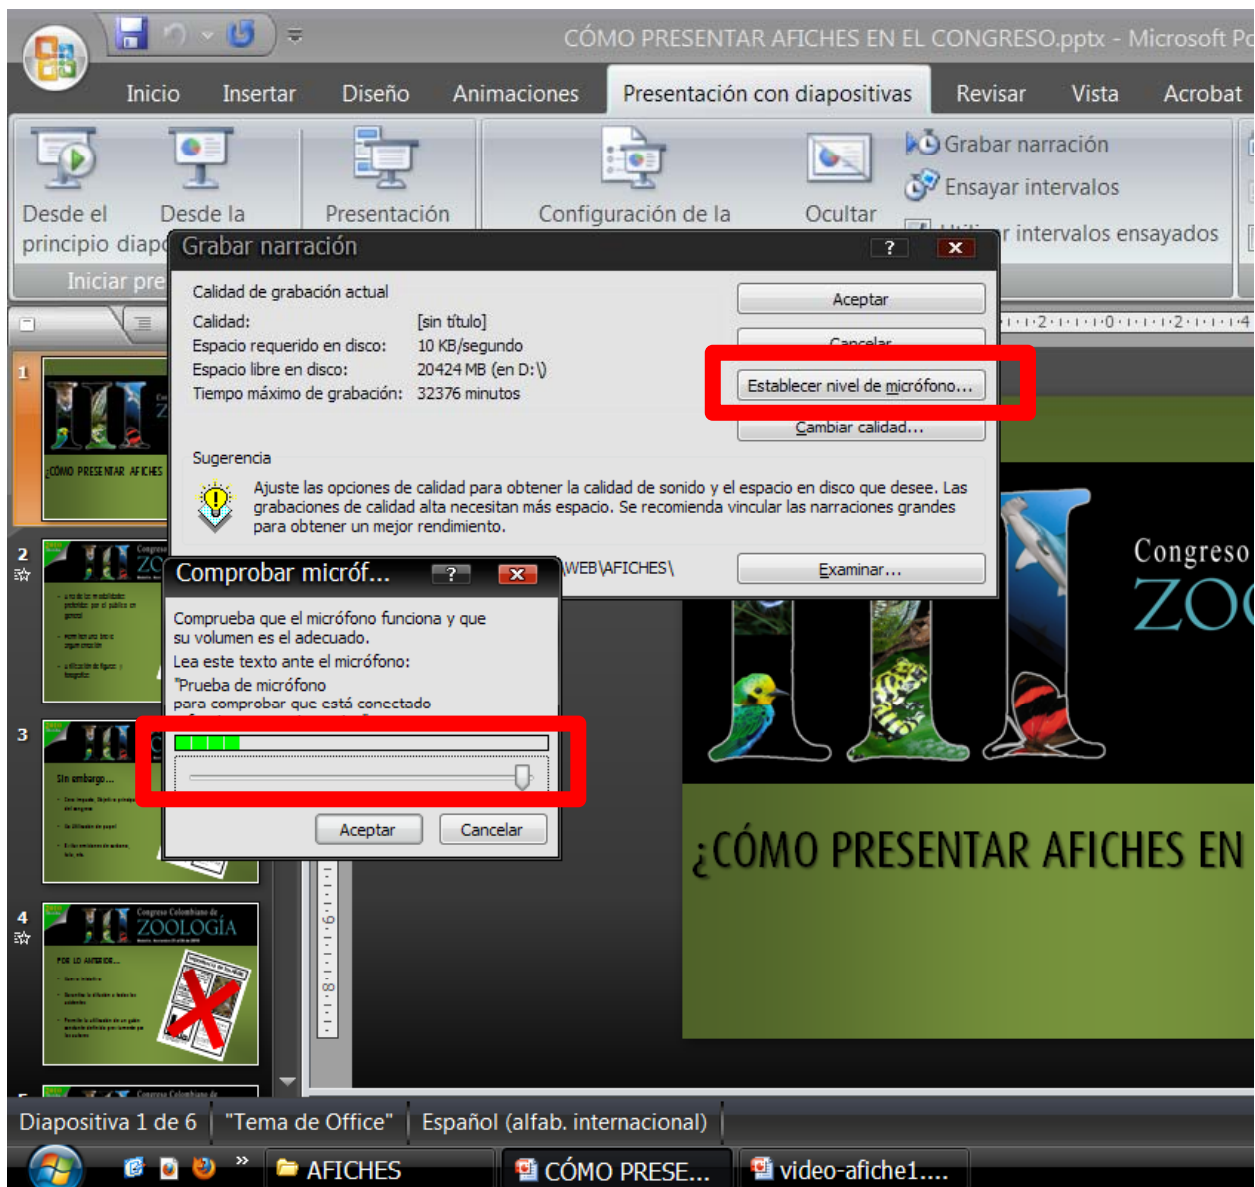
CÓMO PRESENTAR AFICHES EN EL CONGRESO.pptx - Microsoft Po

Inicio Insertar Diseño Animaciones Presentación con diapositivas Revisar Vista Acrobat

Desde el principio Desde la diapo Presentación Configuración de la Ocultar Grabar narración Ensayar intervalos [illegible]r intervalos ensayados

Iniciar pre

Grabar narración ? ✕

Calidad de grabación actual

| | |
|---|---|
| Calidad: | [sin título] |
| Espacio requerido en disco: | 10 KB/segundo |
| Espacio libre en disco: | 20424 MB (en D:\) |
| Tiempo máximo de grabación: | 32376 minutos |

Aceptar
Cancelar
Establecer nivel de micrófono...
Cambiar calidad...

Sugerencia

Ajuste las opciones de calidad para obtener la calidad de sonido y el espacio en disco que desee. Las grabaciones de calidad alta necesitan más espacio. Se recomienda vincular las narraciones grandes para obtener un mejor rendimiento.

\WEB\AFICHES\
Examinar...

Comprobar micróf... ? ✕

Comprueba que el micrófono funciona y que su volumen es el adecuado.
Lea este texto ante el micrófono:
"Prueba de micrófono para comprobar que está conectado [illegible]

Aceptar Cancelar

1
¿CÓMO PRESENTAR AFICHES
2
3
Sin embargo...
4
Congreso Colombiano de ZOOLOGÍA
POR LO ANTERIOR...

Congreso
ZO

¿CÓMO PRESENTAR AFICHES EN

Diapositiva 1 de 6 "Tema de Office" Español (alfab. internacional)

AFICHES CÓMO PRESE... video-afiche1....